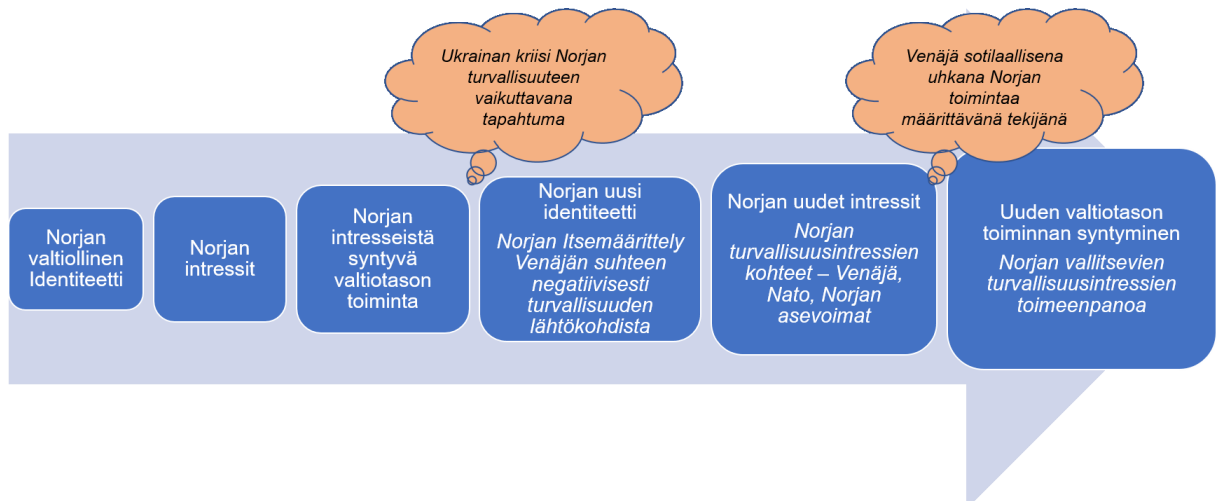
Ukrainan kriisi Norjan turvallisuuteen vaikuttavana tapahtuma

Venäjä sotilaallisena uhkana Norjan toimintaa määrittävänä tekijänä

Norjan valtiollinen Identiteetti

Norjan intressit

Norjan intresseistä syntyvä valtiotason toiminta

Norjan uusi identiteetti
Norjan Itsemäärittely Venäjän suhteen negatiivisesti turvallisuuden lähtökohdista

Norjan uudet intressit
Norjan turvallisuusintressien kohteet – Venäjä, Nato, Norjan asevoimat

Uuden valtiotason toiminnan syntyminen
Norjan vallitsevien turvallisuusintressien toimeenpanoa